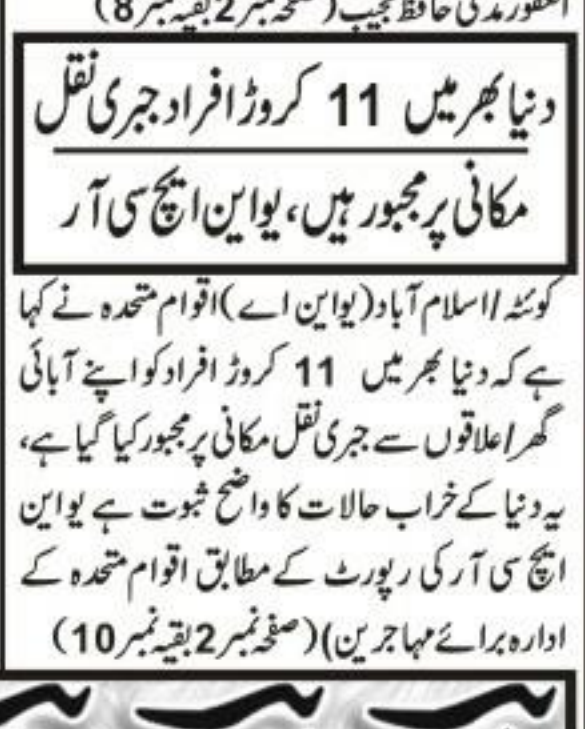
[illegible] حافظ نجیب (صفحہ نمبر 2 بقیہ نمبر 8)

دنیا بھر میں 11 کروڑ افراد جبری نقل مکانی پر مجبور ہیں، یو این ایچ سی آر

کوئٹہ / اسلام آباد (یو این اے) اقوام متحدہ نے کہا ہے کہ دنیا بھر میں 11 کروڑ افراد کو اپنے آبائی گھر / علاقوں سے جبری نقل مکانی پر مجبور کیا گیا ہے، یہ دنیا کے خراب حالات کا واضح ثبوت ہے یو این ایچ سی آر کی رپورٹ کے مطابق اقوام متحدہ کے ادارہ برائے مہاجرین) (صفحہ نمبر 2 بقیہ نمبر 10)